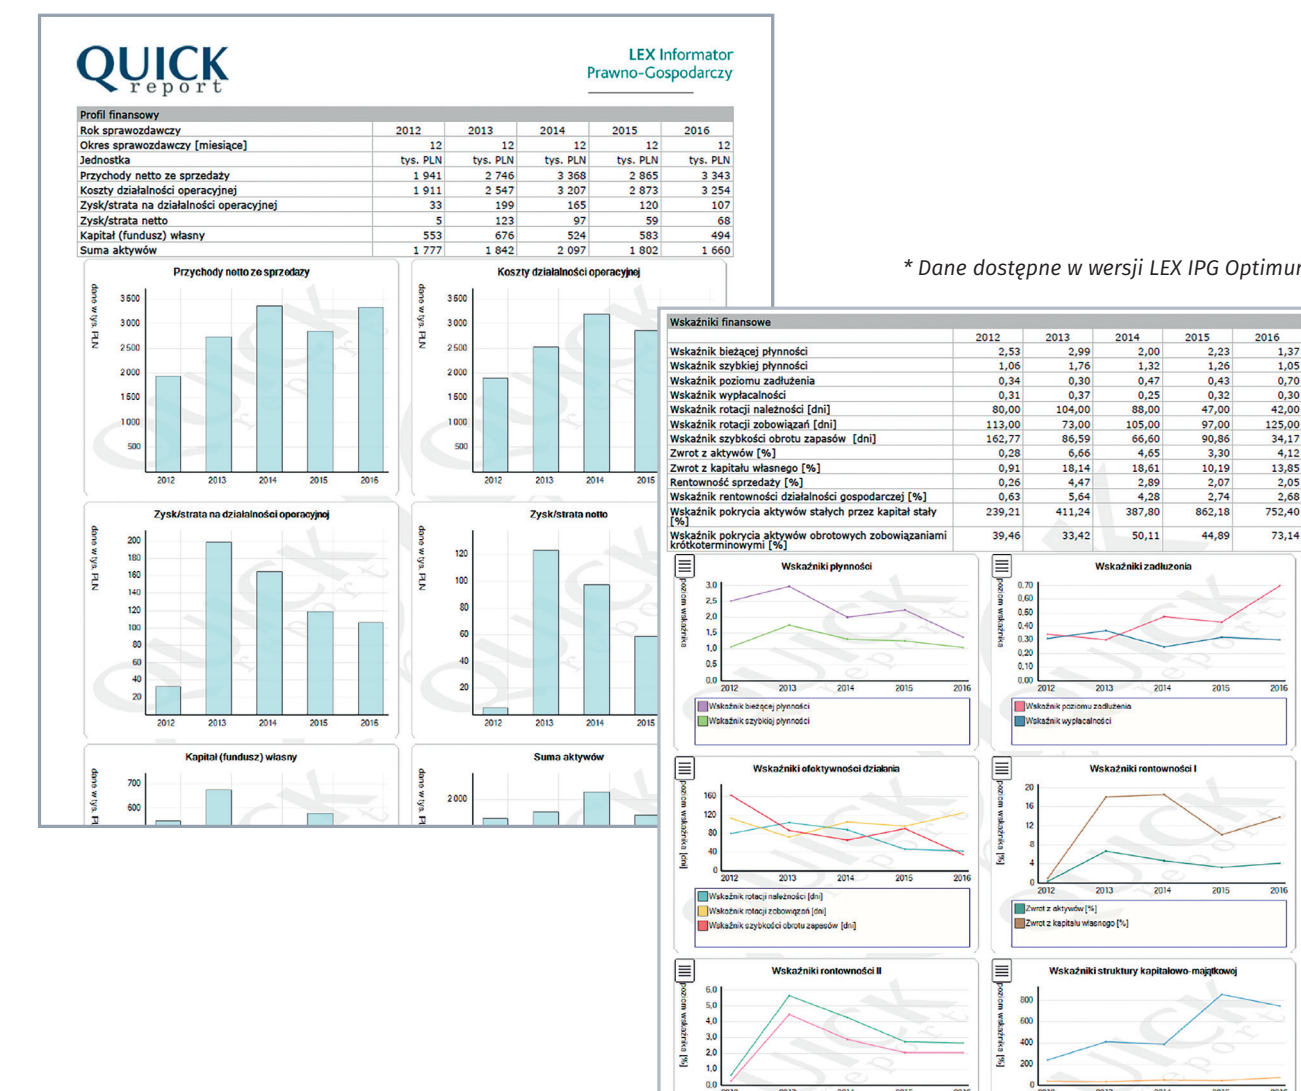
QUICK report

LEX Informator Prawno-Gospodarczy

| Profil finansowy | | | | | |
|---|---|---|---|---|---|
| Rok sprawozdawczy | 2012 | 2013 | 2014 | 2015 | 2016 |
| Okres sprawozdawczy [miesiące] | 12 | 12 | 12 | 12 | 12 |
| Jednostka | tys. PLN | tys. PLN | tys. PLN | tys. PLN | tys. PLN |
| Przychody netto ze sprzedaży | 1 941 | 2 746 | 3 368 | 2 865 | 3 343 |
| Koszty działalności operacyjnej | 1 911 | 2 547 | 3 207 | 2 873 | 3 254 |
| Zysk/strata na działalności operacyjnej | 33 | 199 | 165 | 120 | 107 |
| Zysk/strata netto | 5 | 123 | 97 | 59 | 68 |
| Kapitał (fundusz) własny | 553 | 676 | 524 | 583 | 494 |
| Suma aktywów | 1 777 | 1 842 | 2 097 | 1 802 | 1 660 |

Przychody netto ze sprzedaży
dane w tys. PLN
3500 3000 2500 2000 1500 1000 500
2012 2013 2014 2015 2016

Koszty działalności operacyjnej
dane w tys. PLN
3500 3000 2500 2000 1500 1000 500
2012 2013 2014 2015

Zysk/strata na działalności operacyjnej
dane w tys. PLN
200 180 160 140 120 100 80 60 40 20
2012 2013 2014 2015 2016

Zysk/strata netto
dane w tys. PLN
120 100 80 60 40 20
2012 2013 2014 2015

Kapitał (fundusz) własny
dane w tys. PLN
700 600

Suma aktywów
dane w tys. PLN
2000

* Dane dostępne w wersji LEX IPG Optimum

| Wskaźniki finansowe | 2012 | 2013 | 2014 | 2015 | 2016 |
|---|---|---|---|---|---|
| Wskaźnik bieżącej płynności | 2,53 | 2,99 | 2,00 | 2,23 | 1,37 |
| Wskaźnik szybkiej płynności | 1,06 | 1,76 | 1,32 | 1,26 | 1,05 |
| Wskaźnik poziomu zadłużenia | 0,34 | 0,30 | 0,47 | 0,43 | 0,70 |
| Wskaźnik wypłacalności | 0,31 | 0,37 | 0,25 | 0,32 | 0,30 |
| Wskaźnik rotacji należności [dni] | 80,00 | 104,00 | 88,00 | 47,00 | 42,00 |
| Wskaźnik rotacji zobowiązań [dni] | 113,00 | 73,00 | 105,00 | 97,00 | 125,00 |
| Wskaźnik szybkości obrotu zapasów [dni] | 162,77 | 86,59 | 66,60 | 90,86 | 34,17 |
| Zwrot z aktywów [%] | 0,28 | 6,66 | 4,65 | 3,30 | 4,12 |
| Zwrot z kapitału własnego [%] | 0,91 | 18,14 | 18,61 | 10,19 | 13,85 |
| Rentowność sprzedaży [%] | 0,26 | 4,47 | 2,89 | 2,07 | 2,05 |
| Wskaźnik rentowności działalności gospodarczej [%] | 0,63 | 5,64 | 4,28 | 2,74 | 2,68 |
| Wskaźnik pokrycia aktywów stałych przez kapitał stały [%] | 239,21 | 411,24 | 387,80 | 862,18 | 752,40 |
| Wskaźnik pokrycia aktywów obrotowych zobowiązaniami krótkoterminowymi [%] | 39,46 | 33,42 | 50,11 | 44,89 | 73,14 |

Wskaźniki płynności
poziom wskaźnika
3,0 2,5 2,0 1,5 1,0 0,5 0,0
2012 2013 2014 2015 2016
Wskaźnik bieżącej płynności
Wskaźnik szybkiej płynności

Wskaźniki zadłużenia
poziom wskaźnika
0,70 0,60 0,50 0,40 0,30 0,20 0,10 0,00
2012 2013 2014 2015 2016
Wskaźnik poziomu zadłużenia
Wskaźnik wypłacalności

Wskaźniki efektywności działania
poziom wskaźnika [dni]
160 120 80 40 0
2012 2013 2014 2015 2016
Wskaźnik rotacji należności [dni]
Wskaźnik rotacji zobowiązań [dni]
Wskaźnik szybkości obrotu zapasów [dni]

Wskaźniki rentowności I
poziom wskaźnika [%]
20 16 12 8 4 0
2012 2013 2014 2015 2016
Zwrot z aktywów [%]
Zwrot z kapitału własnego [%]

Wskaźniki rentowności II
poziom wskaźnika [%]
6,0 5,0 4,0 3,0 2,0 1,0 0,0

Wskaźniki struktury kapitałowo-majątkowej
poziom wskaźnika [%]
800 600 400 200 0